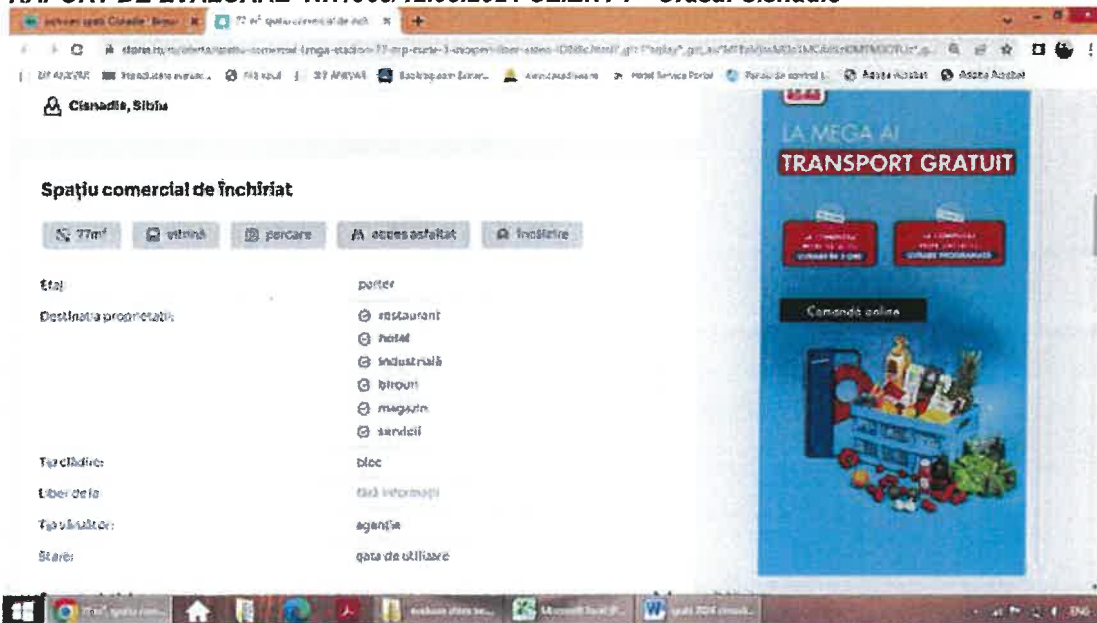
RAPORT DE EVALUARE Nr.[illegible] CLIENT : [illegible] Cisnadie

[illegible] | 77 m² spatiu comercial de inch | +

Cisnadie, Sibiu

Spațiu comercial de închiriat

77m² | vitrină | parcare | acces asfaltat | încălzire

Etaj: parter

Destinația proprietății: restaurant, hotel, industrială, birouri, magazin, servicii

Tip clădire: bloc

Liber de la: fără informații

Tip vânzător: agenție

Stare: gata de utilizare

LA MEGA AI

TRANSPORT GRATUIT

Comandă online

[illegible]